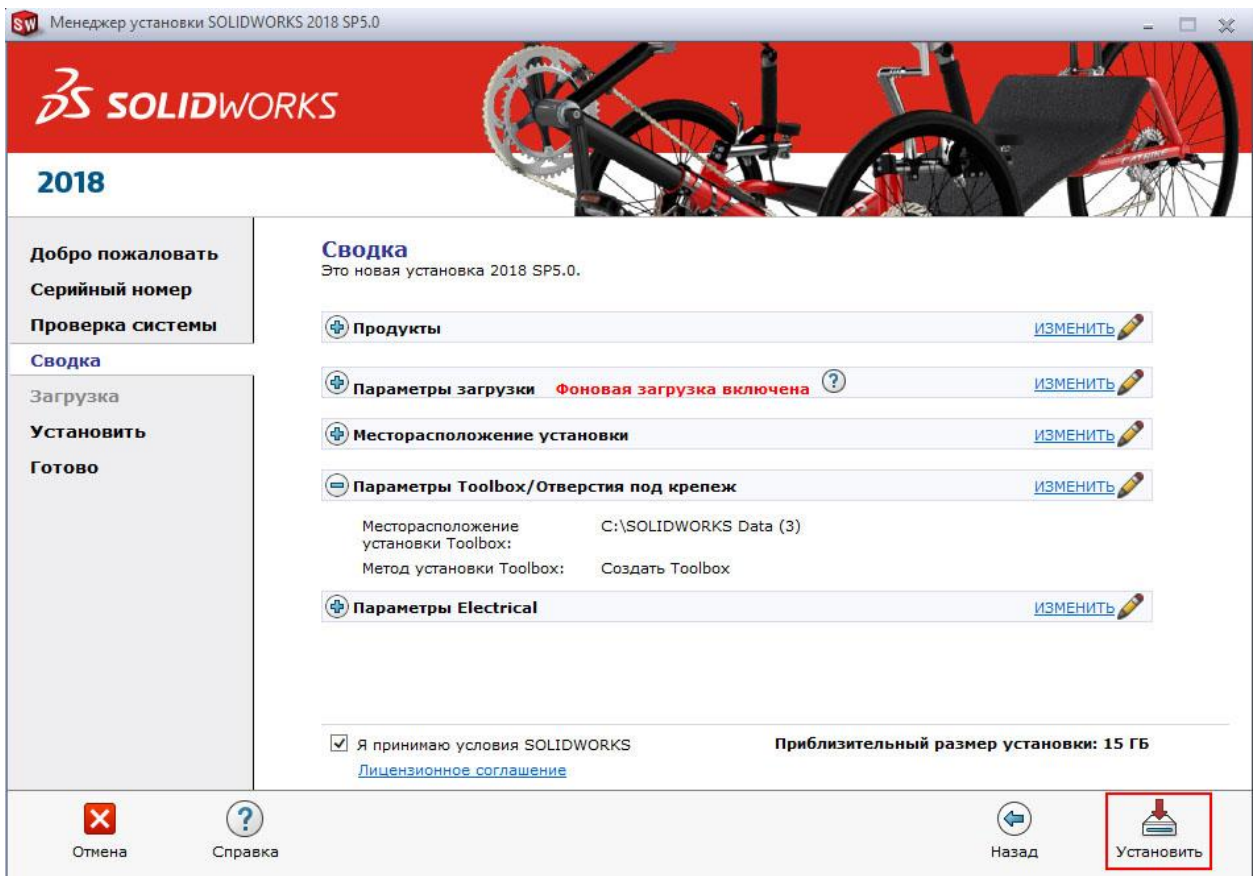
Менеджер установки SOLIDWORKS 2018 SP5.0

SOLIDWORKS

2018

Добро пожаловать
Серийный номер
Проверка системы
Сводка
Загрузка
Установить
Готово

Сводка
Это новая установка 2018 SP5.0.

Продукты ИЗМЕНИТЬ

Параметры загрузки Фоновая загрузка включена ИЗМЕНИТЬ

Месторасположение установки ИЗМЕНИТЬ

Параметры Toolbox/Отверстия под крепеж ИЗМЕНИТЬ

Месторасположение установки Toolbox: C:\SOLIDWORKS Data (3)
Метод установки Toolbox: Создать Toolbox

Параметры Electrical ИЗМЕНИТЬ

Я принимаю условия SOLIDWORKS
Лицензионное соглашение

Приблизительный размер установки: 15 ГБ

Отмена
Справка
Назад
Установить